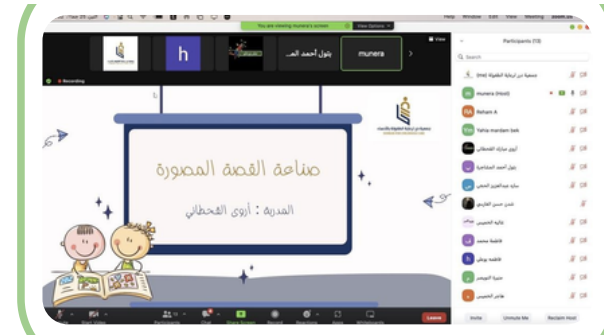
You are viewing munera's screen
View Options
h
بتول أحمد الم...
munera
View
Recording
Participants (13)
Search
جمعية دبي لرعاية الطفولة (me)
munera (Host)
Reham A
Yahia mardam bek
أروى مبارك القحطاني
بتول أحمد المشاجرة
سارة عبدالعزيز المجن
شذى حسن القارض
عالية الحسيني
فاطمة محمد
فاطمه يوسف
منيرة اليوسفي
طاهر الحسيني
صناعة القصة المصورة
المدربة : أروى القحطاني
Invite
Unmute Me
Reclaim Host
Start Video
Participants
Chat
Share Screen
Record
Reactions
Apps
Whiteboards
Leave